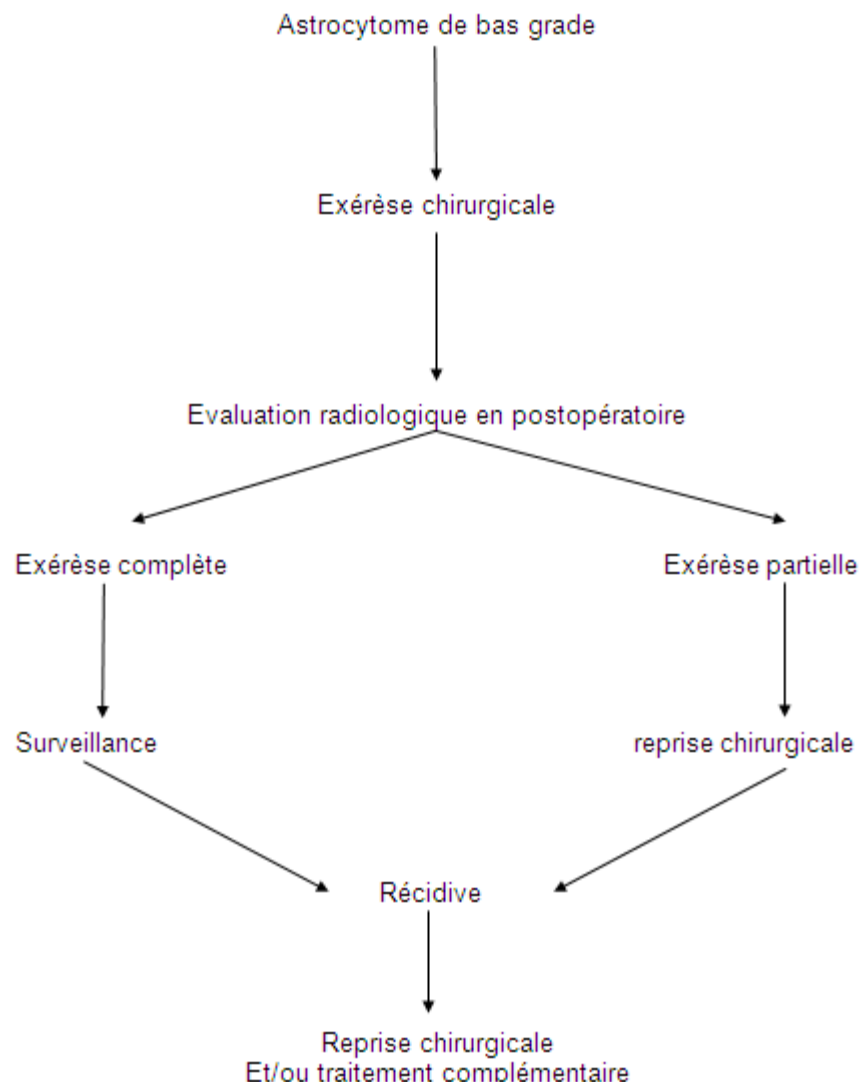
Astrocytome de bas grade

Exérèse chirurgicale

Evaluation radiologique en postopératoire

Exérèse complète

Exérèse partielle

Surveillance

reprise chirurgicale

Récidive

Reprise chirurgicale
Et/ou traitement complémentaire